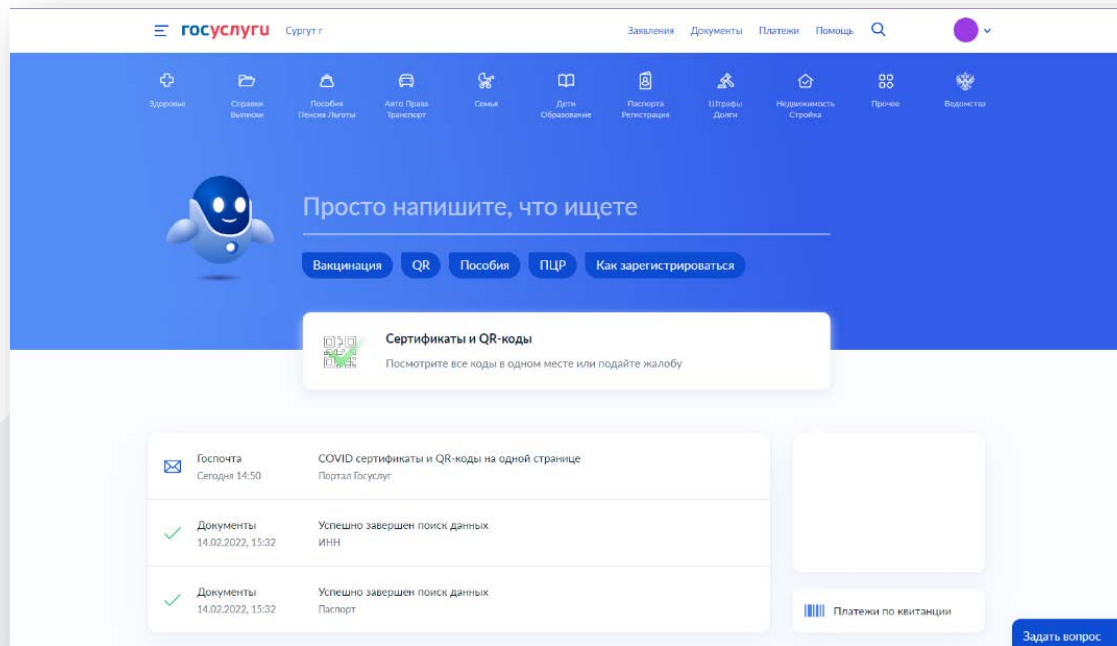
госуслуги Сургут г

Заявления Документы Платежи Помощь

Здоровье
Справки Выписки
Пособия Пенсия Льготы
Авто Права Транспорт
Семья
Дети Образование
Паспорта Регистрация
Штрафы Долги
Недвижимость Стройка
Прочее
Ведомства

Просто напишите, что ищете

Вакцинация QR Пособия ПЦР Как зарегистрироваться

Сертификаты и QR-коды
Посмотрите все коды в одном месте или подайте жалобу

Госпочта
Сегодня 14:50
COVID сертификаты и QR-коды на одной странице
Портал Госуслуг

Документы
14.02.2022, 15:32
Успешно завершен поиск данных
ИНН

Документы
14.02.2022, 15:32
Успешно завершен поиск данных
Паспорт

Платежи по квитанции

Задать вопрос